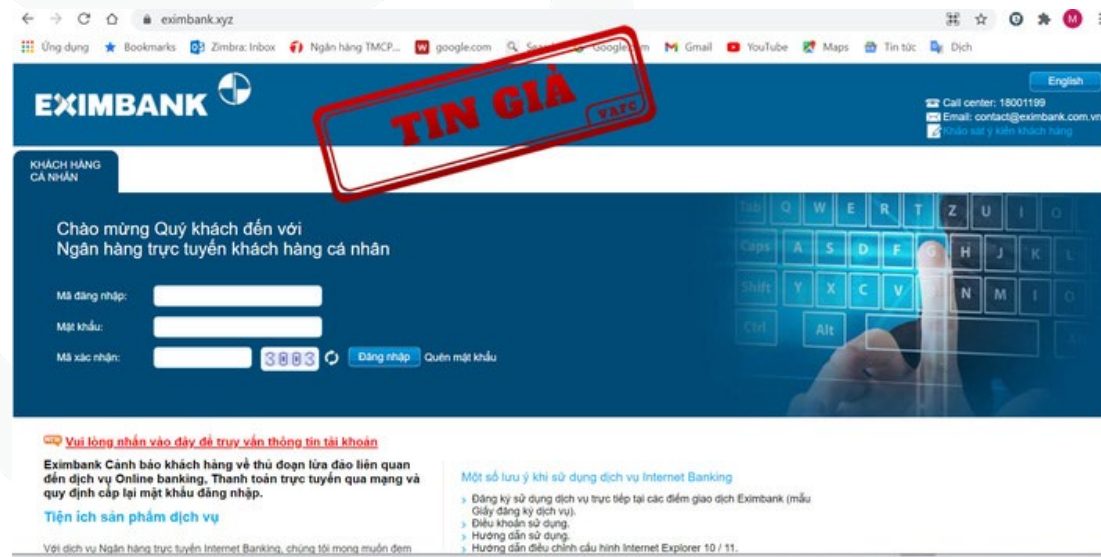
eximbank.xyz

Ứng dụng Bookmarks Zimbra: Inbox Ngân hàng TMCP... google.com Search Google.com Gmail YouTube Maps Tin tức Dịch

EXIMBANK

TIN GIẢ
VAFC

English
Call center: 18001199
Email: contact@eximbank.com.vn
Khảo sát ý kiến khách hàng

KHÁCH HÀNG CÁ NHÂN

Chào mừng Quý khách đến với
Ngân hàng trực tuyến khách hàng cá nhân

Mã đăng nhập:
Mật khẩu:
Mã xác nhận: 3003 Đăng nhập Quên mật khẩu

Tab Q W E R T Z U I
Caps A S D F G H J K
Shift Y X C V N M
Ctrl Alt

NEW Vui lòng nhấn vào đây để truy vấn thông tin tài khoản

Eximbank Cảnh báo khách hàng về thủ đoạn lừa đảo liên quan đến dịch vụ Online banking, Thanh toán trực tuyến qua mạng và quy định cấp lại mật khẩu đăng nhập.

Tiện ích sản phẩm dịch vụ

Với dịch vụ Ngân hàng trực tuyến Internet Banking, chúng tôi mong muốn đem

Một số lưu ý khi sử dụng dịch vụ Internet Banking
Đăng ký sử dụng dịch vụ trực tiếp tại các điểm giao dịch Eximbank (mẫu Giấy đăng ký dịch vụ).
Điều khoản sử dụng.
Hướng dẫn sử dụng.
Hướng dẫn điều chỉnh cấu hình Internet Explorer 10 / 11.